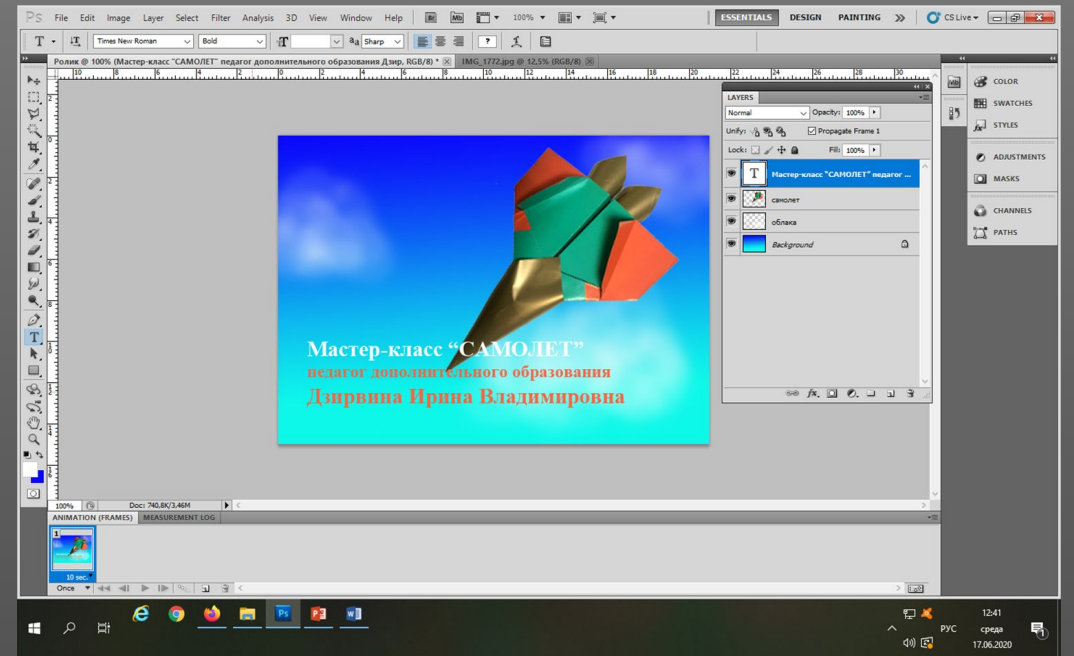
PS File Edit Image Layer Select Filter Analysis 3D View Window Help Br Mb 100% ESSENTIALS DESIGN PAINTING CS Live

T Times New Roman Bold aa Sharp

Ролик @ 100% (Мастер-класс "САМОЛЕТ" педагог дополнительного образования Дзир, RGB/8) * × IMG_1772.jpg @ 12,5% (RGB/8) ×

Мастер-класс "САМОЛЕТ"
педагог дополнительного образования
Дзирвина Ирина Владимировна

LAYERS
Normal Opacity: 100%
Unify: Propagate Frame 1
Lock: Fill: 100%
Мастер-класс "САМОЛЕТ" педагог ...
самолет
облака
Background

COLOR
SWATCHES
STYLES
ADJUSTMENTS
MASKS
CHANNELS
PATHS

100% Doc: 740,8K/3,46M

ANIMATION (FRAMES) MEASUREMENT LOG
1
10 sec.
Once

РУС 12:41 среда 17.06.2020